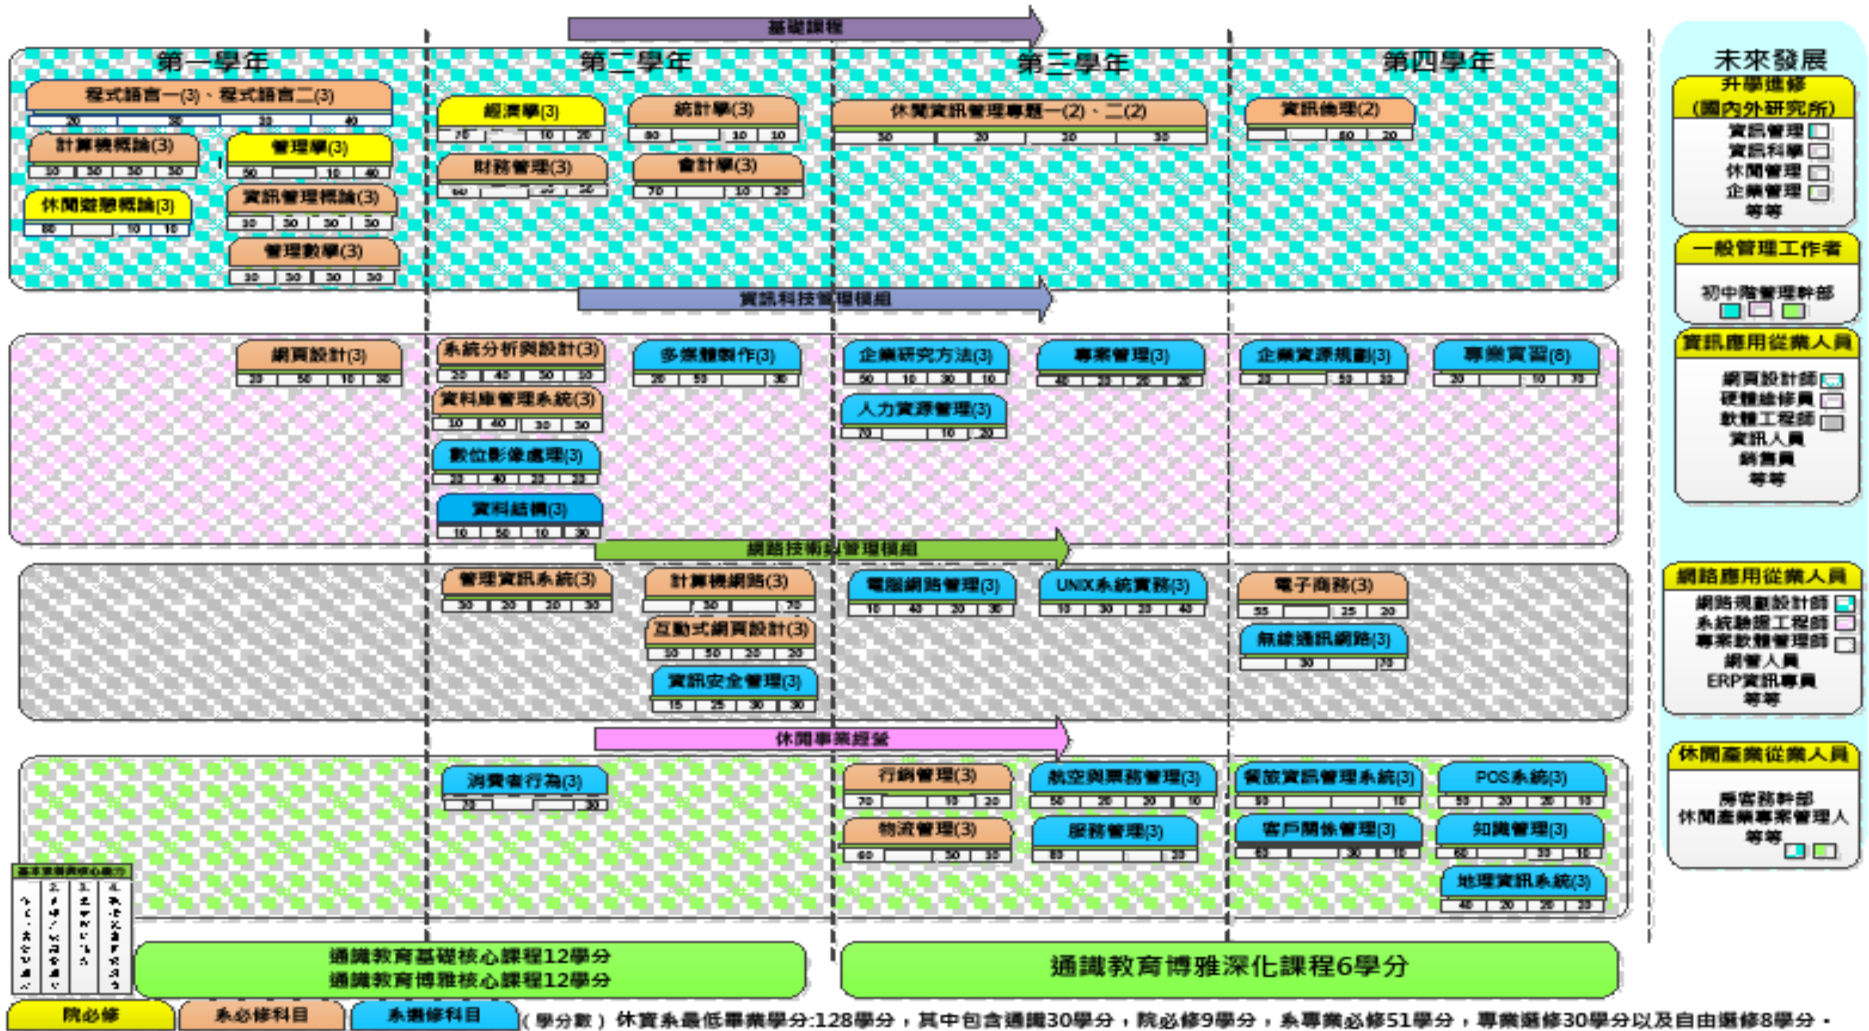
基礎課程

第一學年

第二學年

第三學年

第四學年

程式語言一(3)、程式語言二(3)

20 | 30 | 10 | 40

計算機概論(3)

10 | 30 | 30 | 30

管理學(3)

50 | 10 | 40

休閒遊憩概論(3)

80 | 10 | 10

資訊管理概論(3)

10 | 30 | 30 | 30

管理數學(3)

10 | 30 | 30 | 30

經濟學(3)

70 | 10 | 20

統計學(3)

80 | 10 | 10

財務管理(3)

60 | 20 | 20

會計學(3)

70 | 10 | 20

休閒資訊管理專題一(2)、二(2)

30 | 20 | 20 | 30

資訊倫理(2)

80 | 20

資訊科技管理模組

網頁設計(3)

20 | 50 | 10 | 20

系統分析與設計(3)

20 | 40 | 30 | 10

資料庫管理系統(3)

10 | 40 | 30 | 30

數位影像處理(3)

20 | 40 | 20 | 20

資料結構(3)

10 | 50 | 10 | 30

多媒體製作(3)

20 | 50 | 30

企業研究方法(3)

50 | 10 | 30 | 10

人力資源管理(3)

70 | 10 | 20

專案管理(3)

40 | 20 | 20 | 20

企業資源規劃(3)

20 | 50 | 30

專業實習(8)

20 | 10 | 70

網路技術與管理模組

管理資訊系統(3)

30 | 20 | 20 | 30

計算機網路(3)

30 | 70

互動式網頁設計(3)

10 | 50 | 20 | 20

資訊安全管理(3)

15 | 25 | 30 | 30

電腦網路管理(3)

10 | 40 | 20 | 30

UNIX系統實務(3)

10 | 30 | 20 | 40

電子商務(3)

55 | 25 | 20

無線通訊網路(3)

30 | 70

休閒事業經營

消費者行為(3)

70 | 30

行銷管理(3)

70 | 10 | 20

物流管理(3)

60 | 30 | 10

航空與票務管理(3)

50 | 20 | 20 | 10

服務管理(3)

80 | 20

餐旅資訊管理系統(3)

90 | 10

客戶關係管理(3)

40 | 30 | 30

POS系統(3)

50 | 20 | 20 | 10

知識管理(3)

60 | 30 | 10

地理資訊系統(3)

40 | 20 | 20 | 20

未來發展

升學進修
(國內外研究所)
資訊管理
資訊科學
休閒管理
企業管理
等等

一般管理工作者
初中階管理幹部

資訊應用從業人員
網頁設計師
硬體維修員
軟體工程師
資訊人員
銷售員
等等

網路應用從業人員
網路規劃設計師
系統驗證工程師
專案軟體管理師
網管人員
ERP資訊專員
等等

休閒產業從業人員
房客務幹部
休閒產業專案管理人
等等

基本素養與核心能力

通識教育基礎核心課程12學分
通識教育博雅核心課程12學分

通識教育博雅深化課程6學分

院必修

系必修科目

系選修科目

(學分數)休資系最低畢業學分:128學分，其中包含通識30學分，院必修9學分，系專業必修51學分，專業選修30學分以及自由選修8學分。